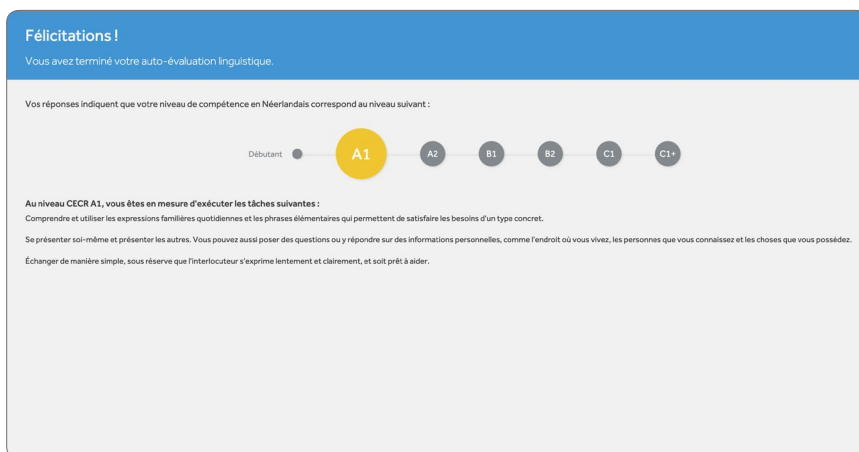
Félicitations !

Vous avez terminé votre auto-évaluation linguistique.

Vos réponses indiquent que votre niveau de compétence en Néerlandais correspond au niveau suivant :

Débutant A1 A2 B1 B2 C1 C1+

Au niveau CECR A1, vous êtes en mesure d'exécuter les tâches suivantes :
Comprendre et utiliser les expressions familières quotidiennes et les phrases élémentaires qui permettent de satisfaire les besoins d'un type concret.

Se présenter soi-même et présenter les autres. Vous pouvez aussi poser des questions ou y répondre sur des informations personnelles, comme l'endroit où vous vivez, les personnes que vous connaissez et les choses que vous possédez.

Échanger de manière simple, sous réserve que l'interlocuteur s'exprime lentement et clairement, et soit prêt à aider.